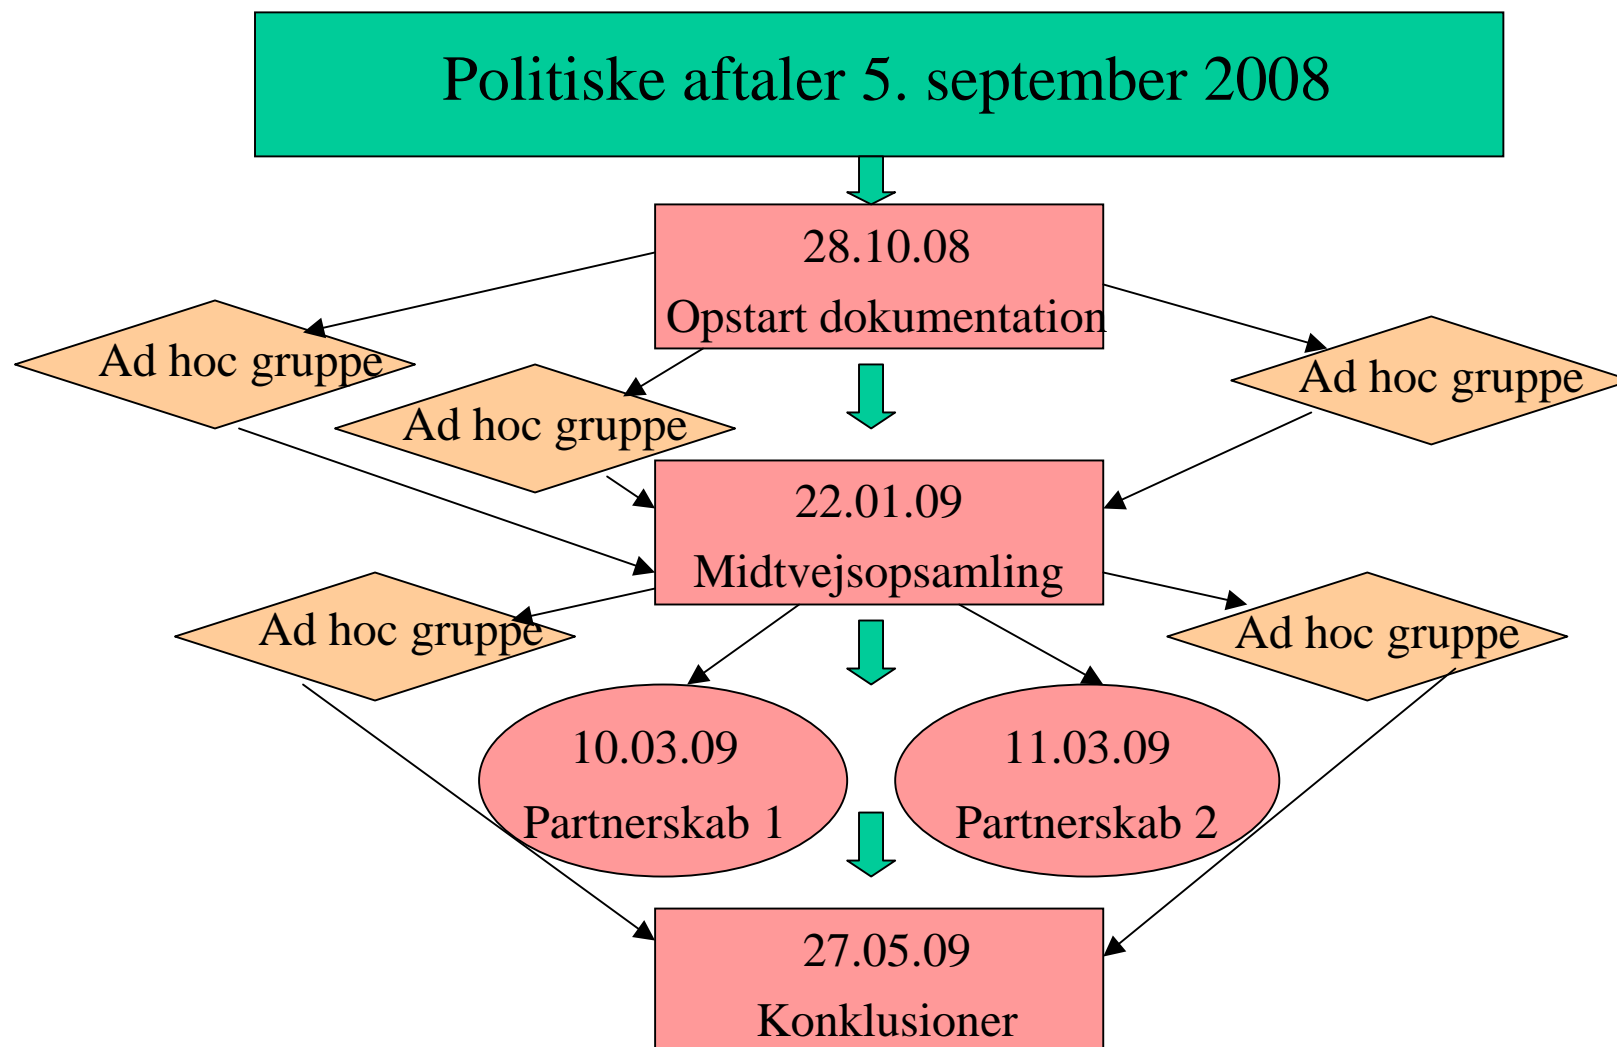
Politiske aftaler 5. september 2008

28.10.08
Opstart dokumentation

Ad hoc gruppe

Ad hoc gruppe

Ad hoc gruppe

22.01.09
Midtvejsopsamling

Ad hoc gruppe

Ad hoc gruppe

10.03.09
Partnerskab 1

11.03.09
Partnerskab 2

27.05.09
Konklusioner